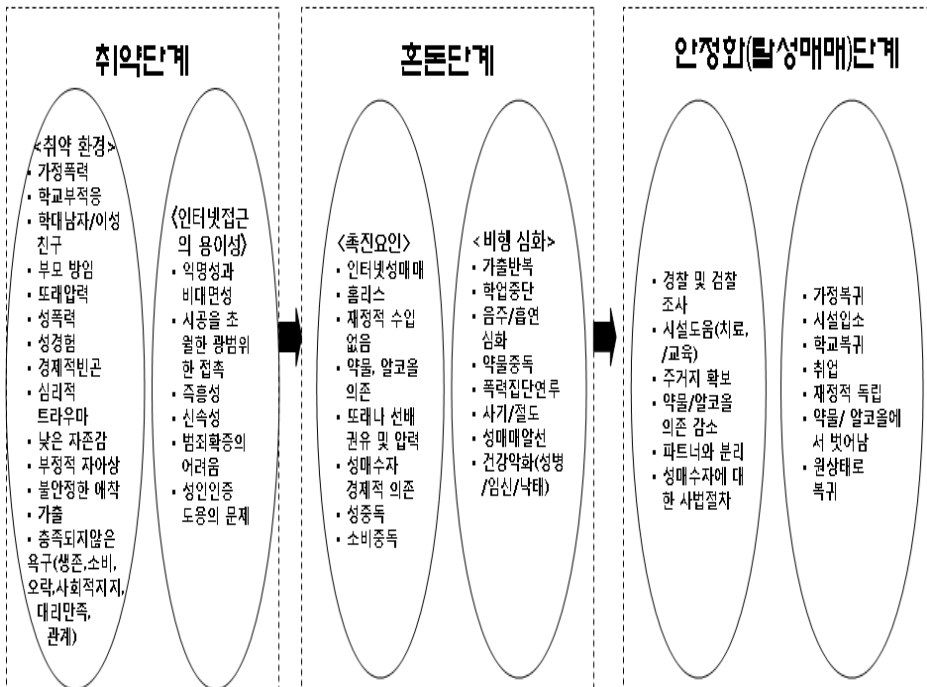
취약단계

<취약 환경>
▪ 가정폭력
▪ 학교부적응
▪ 학대남자/이성친구
▪ 부모 방임
▪ 또래압력
▪ 성폭력
▪ 성경험
▪ 경제적빈곤
▪ 심리적 트라우마
▪ 낮은 자존감
▪ 부정적 자아상
▪ 불안정한 애착
▪ 가출
▪ 충족되지않은 욕구(생존,소비, 오락,사회적지지, 대리만족, 관계)

〈인터넷접근의 용이성〉
▪ 익명성과 비대면성
▪ 시공을 초월한 광범위한 접촉
▪ 즉흥성
▪ 신속성
▪ 범죄확증의 어려움
▪ 성인인증 도용의 문제

혼돈단계

〈촉진요인〉
▪ 인터넷성매매
▪ 홈리스
▪ 재정적 수입 없음
▪ 약물, 알코올 의존
▪ 또래나 선배 권유 및 압력
▪ 성매수자 경제적 의존
▪ 성중독
▪ 소비중독

<비행 심화>
▪ 가출반복
▪ 학업중단
▪ 음주/흡연 심화
▪ 약물중독
▪ 폭력집단연루
▪ 사기/절도
▪ 성매매알선
▪ 건강악화(성병/임신/낙태)

안정화(탈성매매)단계

▪ 경찰 및 검찰 조사
▪ 시설도움(치료, /교육)
▪ 주거지 확보
▪ 약물/알코올 의존 감소
▪ 파트너와 분리
▪ 성매수자에 대한 사법절차

▪ 가정복귀
▪ 시설입소
▪ 학교복귀
▪ 취업
▪ 재정적 독립
▪ 약물/ 알코올에서 벗어남
▪ 원상태로 복귀